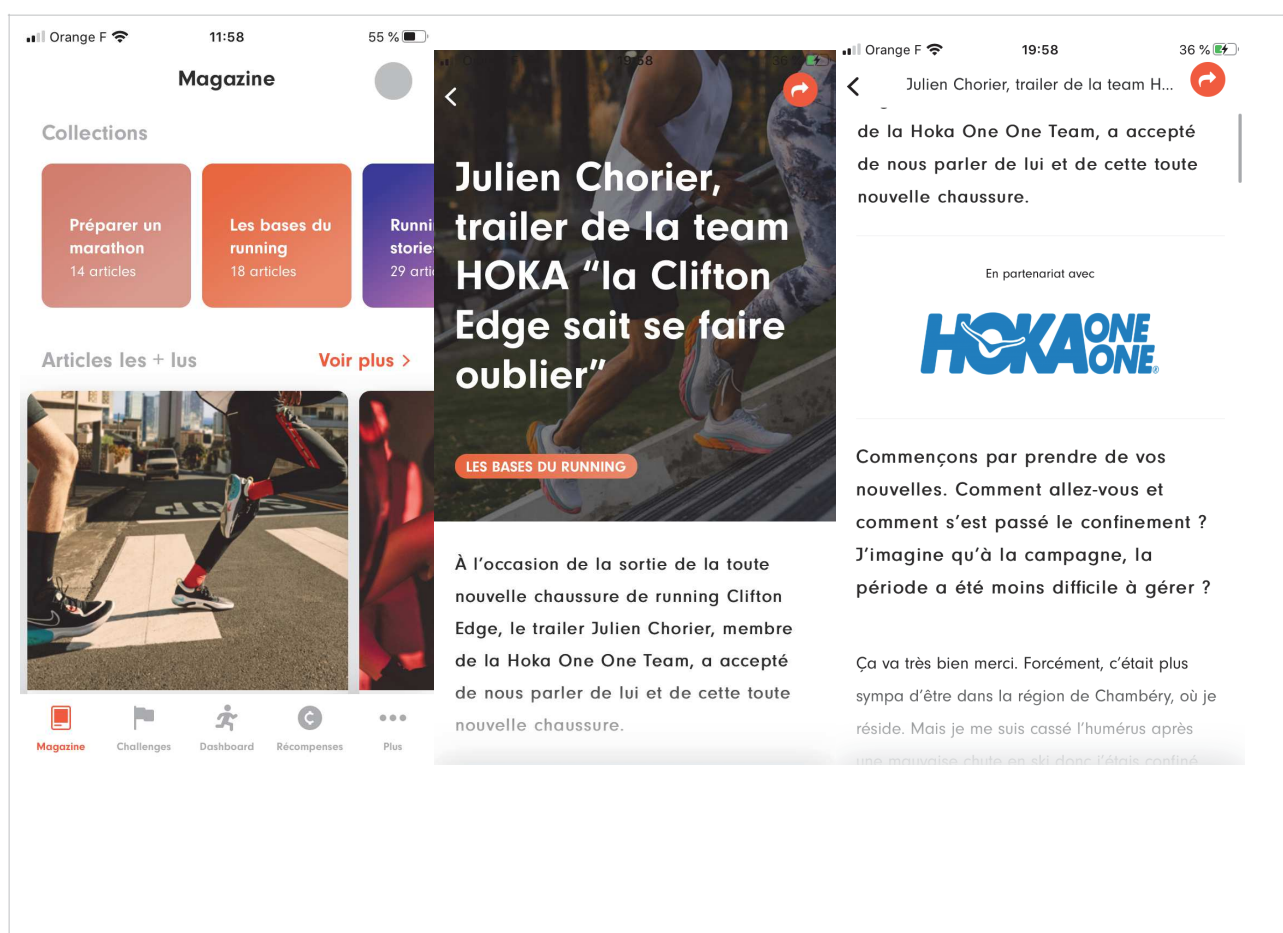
Orange F 11:58 55 %

Magazine

Collections

Préparer un marathon
14 articles

Les bases du running
18 articles

Runni stori 29 arti

Articles les + lus

Voir plus >

Magazine Challenges Dashboard Récompenses Plus

19:58

Julien Chorier, trailer de la team HOKA “la Clifton Edge sait se faire oublier”

LES BASES DU RUNNING

À l’occasion de la sortie de la toute nouvelle chaussure de running Clifton Edge, le trailer Julien Chorier, membre de la Hoka One One Team, a accepté de nous parler de lui et de cette toute nouvelle chaussure.

Orange F 19:58 36 %

Julien Chorier, trailer de la team H...

de la Hoka One One Team, a accepté de nous parler de lui et de cette toute nouvelle chaussure.

En partenariat avec

HOKA ONE ONE

Commençons par prendre de vos nouvelles. Comment allez-vous et comment s’est passé le confinement ? J’imagine qu’à la campagne, la période a été moins difficile à gérer ?

Ça va très bien merci. Forcément, c’était plus sympa d’être dans la région de Chambéry, où je réside. Mais je me suis cassé l’humérus après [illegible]